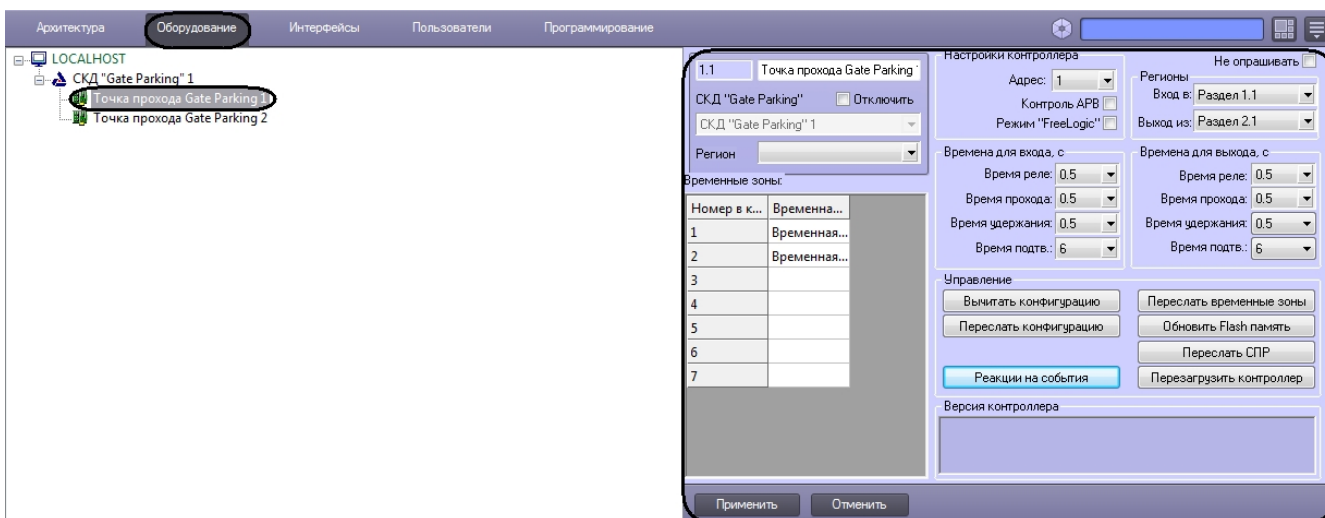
Архитектура Оборудование Интерфейсы Пользователи Программирование

LOCALHOST
СКД "Gate Parking" 1
Точка прохода Gate Parking 1
Точка прохода Gate Parking 2

1.1 Точка прохода Gate Parking
СКД "Gate Parking" Отключить
СКД "Gate Parking" 1
Регион
Временные зоны:

| Номер в к... | Временна... |
|---|---|
| 1 | Временная... |
| 2 | Временная... |
| 3 | |
| 4 | |
| 5 | |
| 6 | |
| 7 | |

Настройки контроллера
Адрес: 1
Контроль APB
Режим "FreeLogic"
Не опрашивать
Регионы
Вход в: Раздел 1.1
Выход из: Раздел 2.1

Времена для входа, с
Время реле: 0.5
Время прохода: 0.5
Время удержания: 0.5
Время подтв.: 6

Времена для выхода, с
Время реле: 0.5
Время прохода: 0.5
Время удержания: 0.5
Время подтв.: 6

Управление
Вычитать конфигурацию
Переслать временные зоны
Переслать конфигурацию
Обновить Flash память
Переслать СПР
Реакции на события
Перезагрузить контроллер

Версия контроллера

Применить Отменить